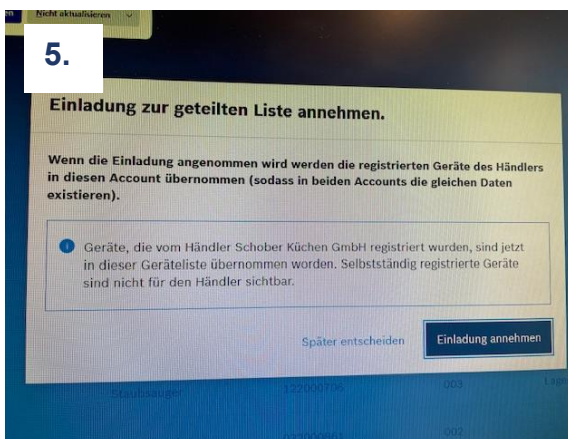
Nicht aktualisieren

5.

Einladung zur geteilten Liste annehmen.

Wenn die Einladung angenommen wird werden die registrierten Geräte des Händlers in diesen Account übernommen (sodass in beiden Accounts die gleichen Daten existieren).

Geräte, die vom Händler Schober Küchen GmbH registriert wurden, sind jetzt in dieser Geräteliste übernommen worden. Selbstständig registrierte Geräte sind nicht für den Händler sichtbar.

Später entscheiden

Einladung annehmen

Staubsauger 122000706 003

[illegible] 002